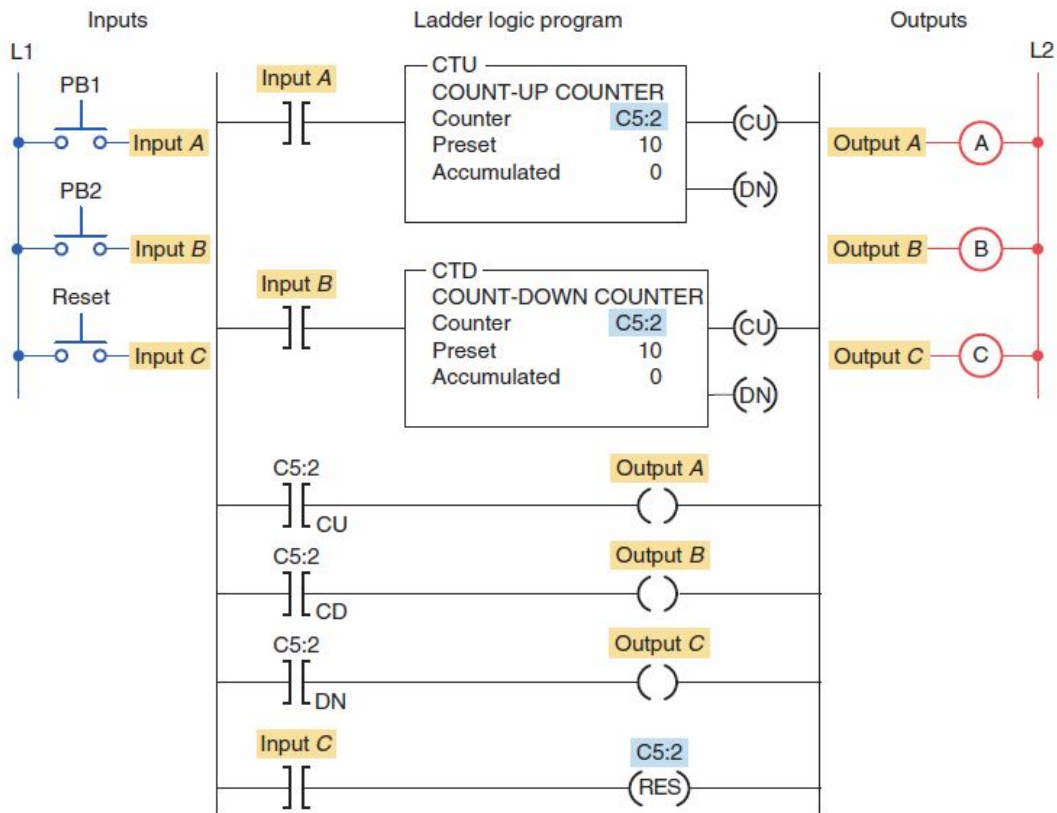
Inputs

Ladder logic program

Outputs

L1

L2

PB1

Input *A*

PB2

Input *B*

Reset

Input *C*

Input *A*

CTU
COUNT-UP COUNTER
Counter C5:2
Preset 10
Accumulated 0

CU

DN

Input *B*

CTD
COUNT-DOWN COUNTER
Counter C5:2
Preset 10
Accumulated 0

CU

DN

Output *A*

A

Output *B*

B

Output *C*

C

C5:2
CU

Output *A*

C5:2
CD

Output *B*

C5:2
DN

Output *C*

Input *C*

C5:2
RES